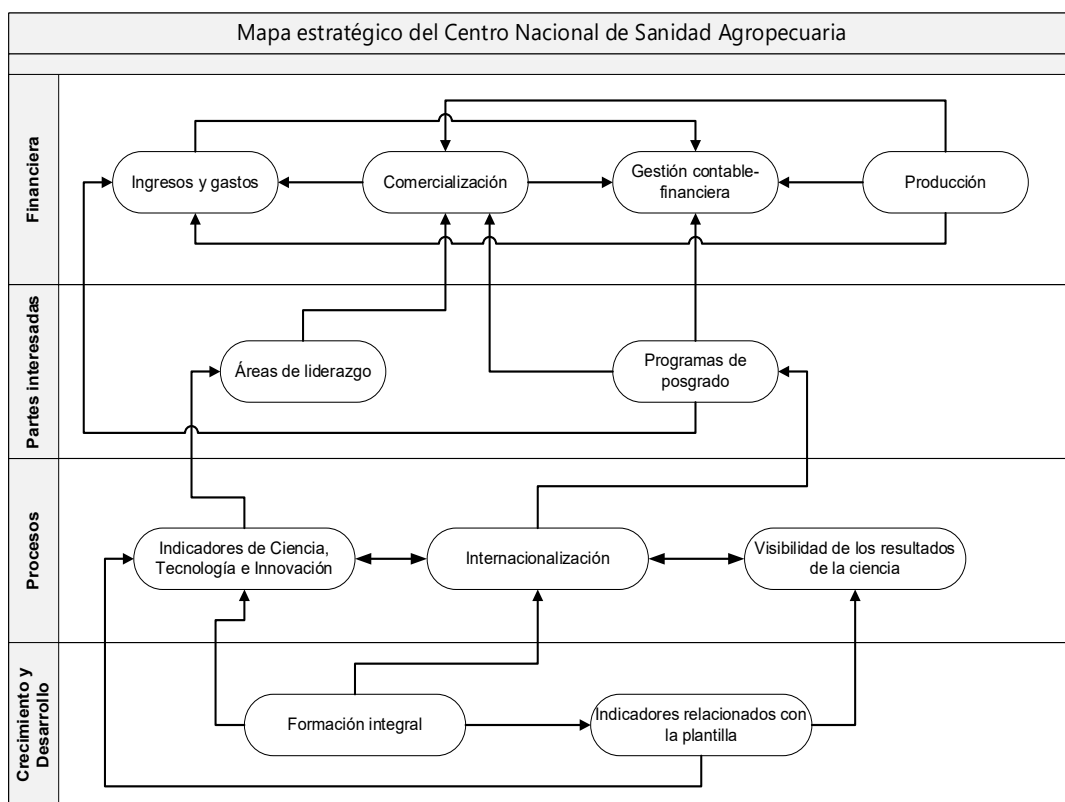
Mapa estratégico del Centro Nacional de Sanidad Agropecuaria

Financiera

Ingresos y gastos

Comercialización

Gestión contable-financiera

Producción

Partes interesadas

Áreas de liderazgo

Programas de posgrado

Procesos

Indicadores de Ciencia, Tecnología e Innovación

Internacionalización

Visibilidad de los resultados de la ciencia

Crecimiento y Desarrollo

Formación integral

Indicadores relacionados con la plantilla